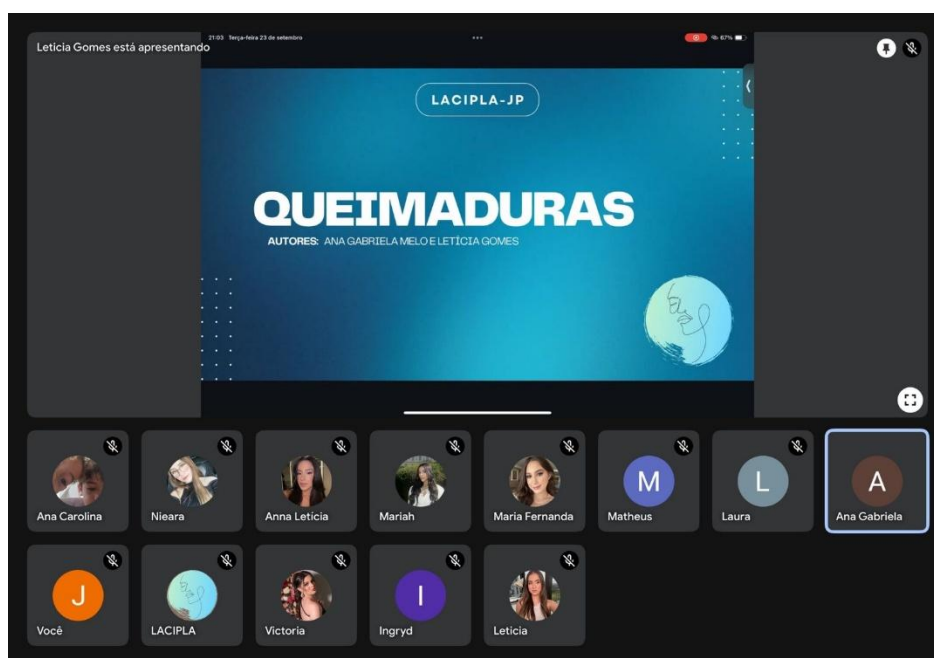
Leticia Gomes está apresentando

21:03 Terça-feira 23 de setembro

67%

LACIPLA-JP

QUEIMADURAS

AUTORES: ANA GABRIELA MELO E LETÍCIA GOMES

Ana Carolina

Nieara

Anna Leticia

Mariah

Maria Fernanda

M
Matheus

L
Laura

A
Ana Gabriela

J
Você

LACIPLA

Victoria

I
Ingryd

Leticia